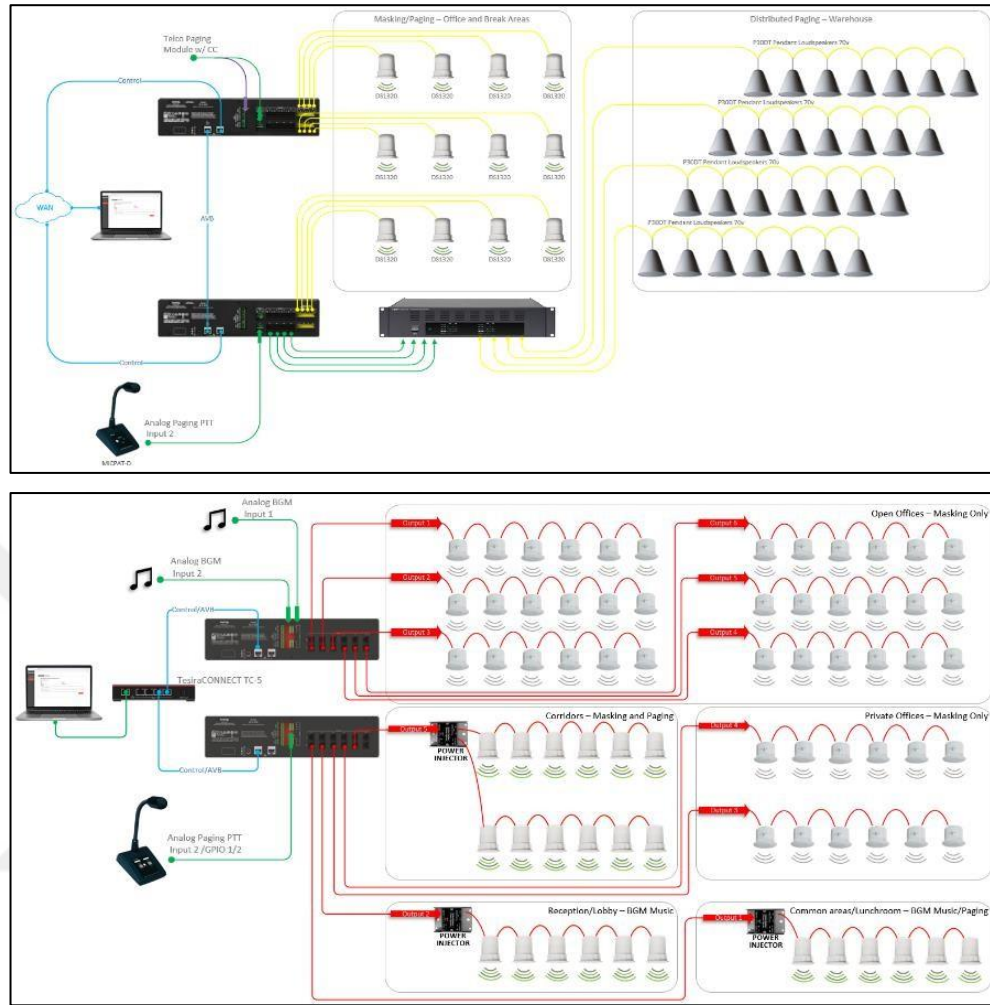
Masking/Paging – Office and Break Areas

Distributed Paging – Warehouse

Telon Paging Module w/ CC

Control

WAN

AVB

Control

DS1320

DS1320

DS1320

DS1320

DS1320

DS1320

DS1320

DS1320

DS1320

DS1320

DS1320

DS1320

P300T Pendant Loudspeakers 70v

P300T Pendant Loudspeakers 70v

P300T Pendant Loudspeakers 70v

P300T Pendant Loudspeakers 70v

Analog Paging PTT Input 2

MICPAT-D

Analog BGM Input 1

Analog BGM Input 2

Control/AVB

TesiraCONNECT TC-5

Control/AVB

Analog Paging PTT Input 2 /GPIO 1/2

Output 1

Output 2

Output 3

Output 6

Output 5

Output 4

Open Offices – Masking Only

Output 3

POWER INJECTOR

Corridors – Masking and Paging

Private Offices – Masking Only

Output 4

Output 3

Output 2

POWER INJECTOR

Reception/Lobby – BGM Music

Output 1

POWER INJECTOR

Common areas/Lunchroom – BGM Music/Paging